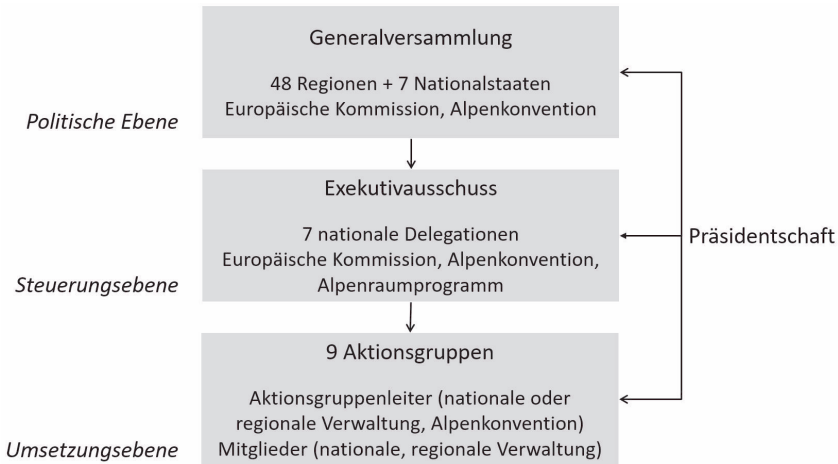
Generalversammlung

48 Regionen + 7 Nationalstaaten
Europäische Kommission, Alpenkonvention

Politische Ebene

Exekutivausschuss

7 nationale Delegationen
Europäische Kommission, Alpenkonvention, Alpenraumprogramm

Steuerungsebene

Präsidentschaft

9 Aktionsgruppen

Aktionsgruppenleiter (nationale oder regionale Verwaltung, Alpenkonvention)
Mitglieder (nationale, regionale Verwaltung)

Umsetzungsebene